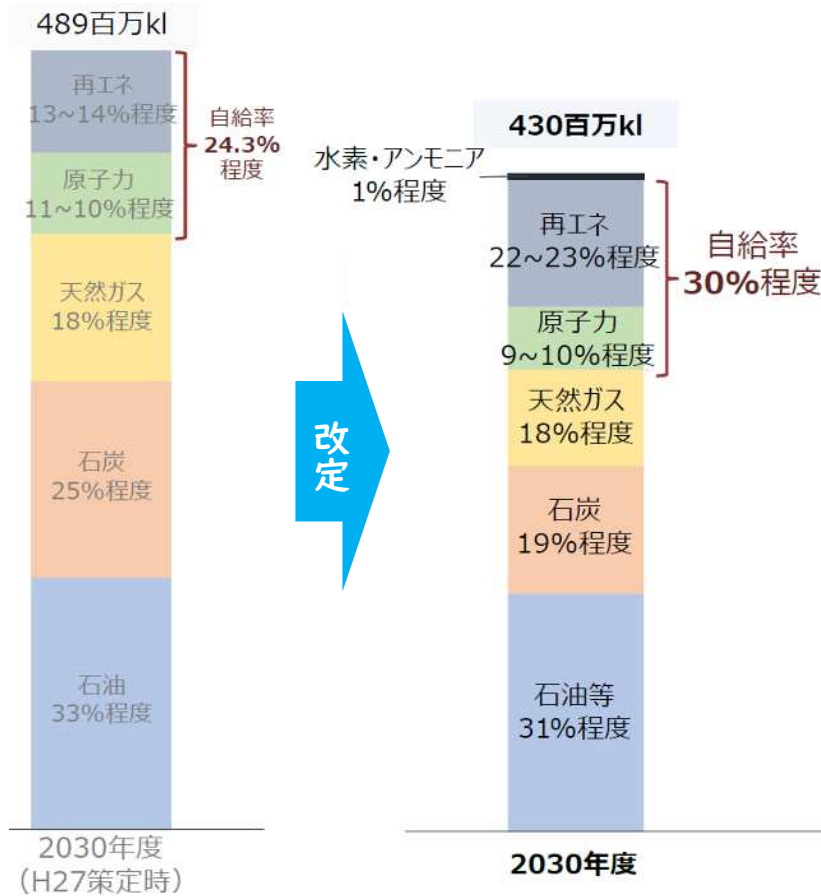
489百万kl

再エネ
13~14%程度

原子力
11~10%程度

自給率
24.3%
程度

天然ガス
18%程度

石炭
25%程度

石油
33%程度

2030年度
(H27策定時)

改定

430百万kl

水素・アンモニア
1%程度

再エネ
22~23%程度

原子力
9~10%程度

自給率
30%程度

天然ガス
18%程度

石炭
19%程度

石油等
31%程度

2030年度